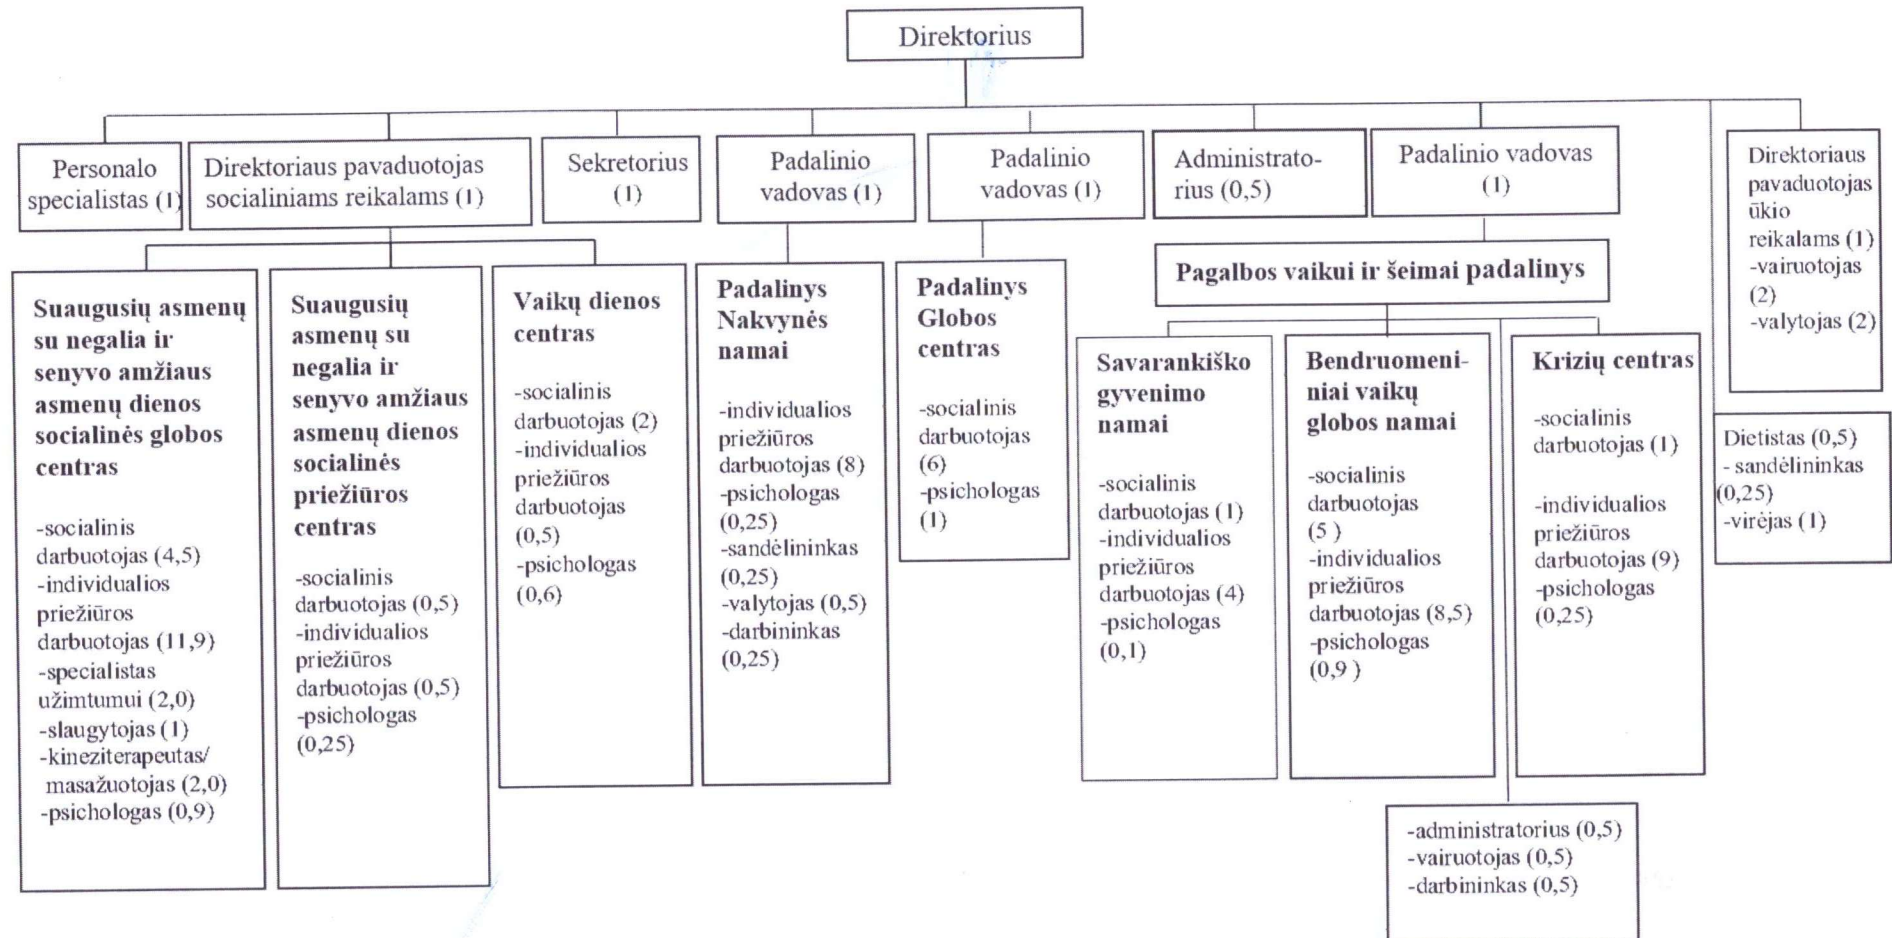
Direktorius

Personalo specialistas (1)

Direktoriaus pavaduotojas socialiniams reikalams (1)

Sekretorius (1)

Padalinio vadovas (1)

Padalinio vadovas (1)

Administratorius (0,5)

Padalinio vadovas (1)

Direktoriaus pavaduotojas ūkio reikalams (1)
-vairuotojas (2)
-valytojas (2)

Suaugusių asmenų su negalia ir senyvo amžiaus asmenų dienos socialinės globos centras

-socialinis darbuotojas (4,5)
-individualios priežiūros darbuotojas (11,9)
-specialistas užimtumui (2,0)
-slaugytojas (1)
-kineziterapeutas/ masažuotojas (2,0)
-psichologas (0,9)

Suaugusių asmenų su negalia ir senyvo amžiaus asmenų dienos socialinės priežiūros centras

-socialinis darbuotojas (0,5)
-individualios priežiūros darbuotojas (0,5)
-psichologas (0,25)

Vaikų dienos centras

-socialinis darbuotojas (2)
-individualios priežiūros darbuotojas (0,5)
-psichologas (0,6)

Padalinys Nakvynės namai

-individualios priežiūros darbuotojas (8)
-psichologas (0,25)
-sandėlininkas (0,25)
-valytojas (0,5)
-darbininkas (0,25)

Padalinys Globos centras

-socialinis darbuotojas (6)
-psichologas (1)

Pagalbos vaikui ir šeimai padalinys

Savarankiško gyvenimo namai

-socialinis darbuotojas (1)
-individualios priežiūros darbuotojas (4)
-psichologas (0,1)

Bendruomeniniai vaikų globos namai

-socialinis darbuotojas (5 )
-individualios priežiūros darbuotojas (8,5)
-psichologas (0,9 )

Krizių centras

-socialinis darbuotojas (1)

-individualios priežiūros darbuotojas (9)
-psichologas (0,25)

Dietistas (0,5)
- sandėlininkas (0,25)
-virėjas (1)

-administratorius (0,5)
-vairuotojas (0,5)
-darbininkas (0,5)